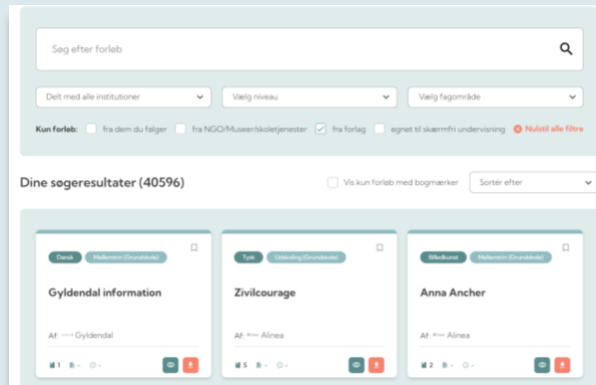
Søg efter forløb

Delt med alle institutioner

Vælg niveau

Vælg fagområde

Kun forløb: fra dem du følger fra NGO/Museer/skoletjenester fra forlag egnet til skærmfri undervisning Nulstil alle filtre

Dine søgeresultater (40596)

Vis kun forløb med bogmærker

Sortér efter

Dansk Mellemtrin (Grundskole)

Gyldendal information

Af: Gyldendal

1 - -

Tysk Udskoling (Grundskole)

Zivilcourage

Af: Alinea

5 - -

Billedkunst Mellemtrin (Grundskole)

Anna Ancher

Af: Alinea

2 - -